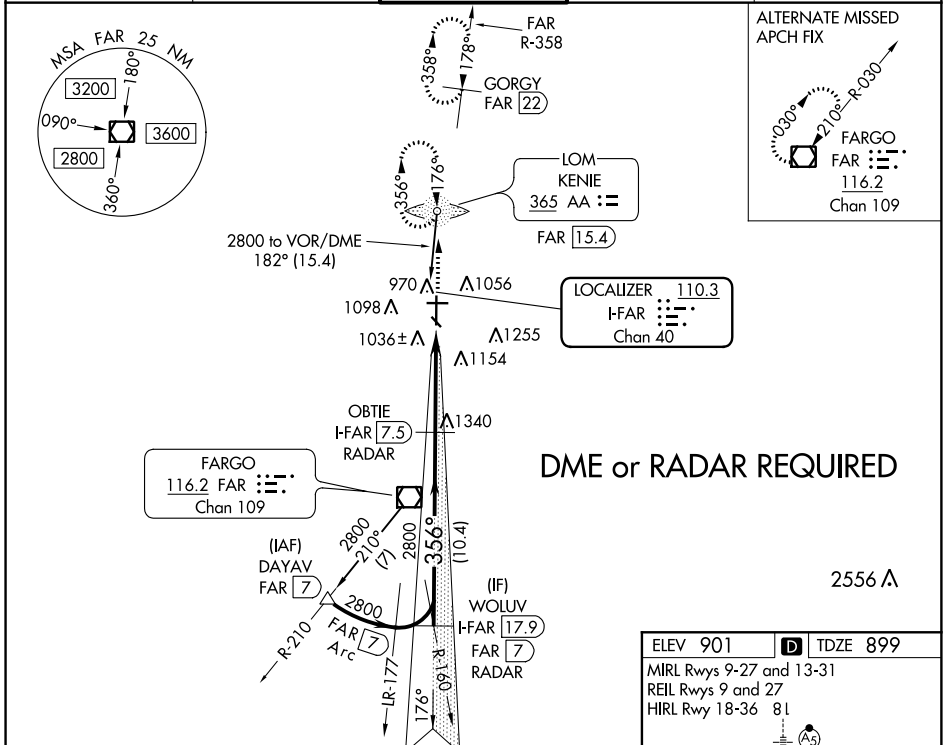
MSA FAR 25 NM
180°
3200
090°
3600
2800
360°

FAR
R-358
358°
178°
GORGY
FAR 22

ALTERNATE MISSED APCH FIX
R-030
030°
210°
FARGO
FAR
116.2
Chan 109

356°
176°
LOM
KENIE
365 AA
FAR 15.4

2800 to VOR/DME
182° (15.4)

970
1056
1098
1036±
1255
1154

LOCALIZER 110.3
I-FAR
Chan 40

OBTIE
I-FAR 7.5
RADAR
1340

FARGO
116.2 FAR
Chan 109

DME or RADAR REQUIRED

2800
210°
(7)
2800
356°
(10.4)

(IAF)
DAYAV
FAR 7

2800
FAR 7
Arc
R-210
LR-177
176°
R-160

(IF)
WOLUV
I-FAR 17.9
FAR 7
RADAR

2556

| ELEV 901 | D | TDZE 899 |
|---|---|---|

MIRL Rwys 9-27 and 13-31
REIL Rwys 9 and 27
HIRL Rwy 18-36 8
A5